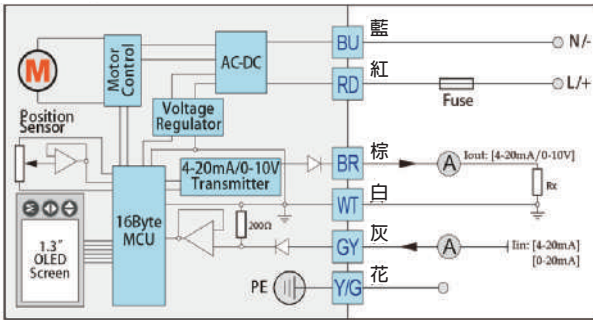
M
Motor Control
AC-DC
BU 藍
N/-
RD 紅
L/+
Fuse
Voltage Regulator
Position Sensor
4-20mA/0-10V Transmitter
BR 棕
A
Iout: [4-20mA/0-10V]
Rx
16Byte MCU
WT 白
200Ω
1.3" OLED Screen
GY 灰
A
Iin: [4-20mA] [0-20mA]
PE
Y/G 花